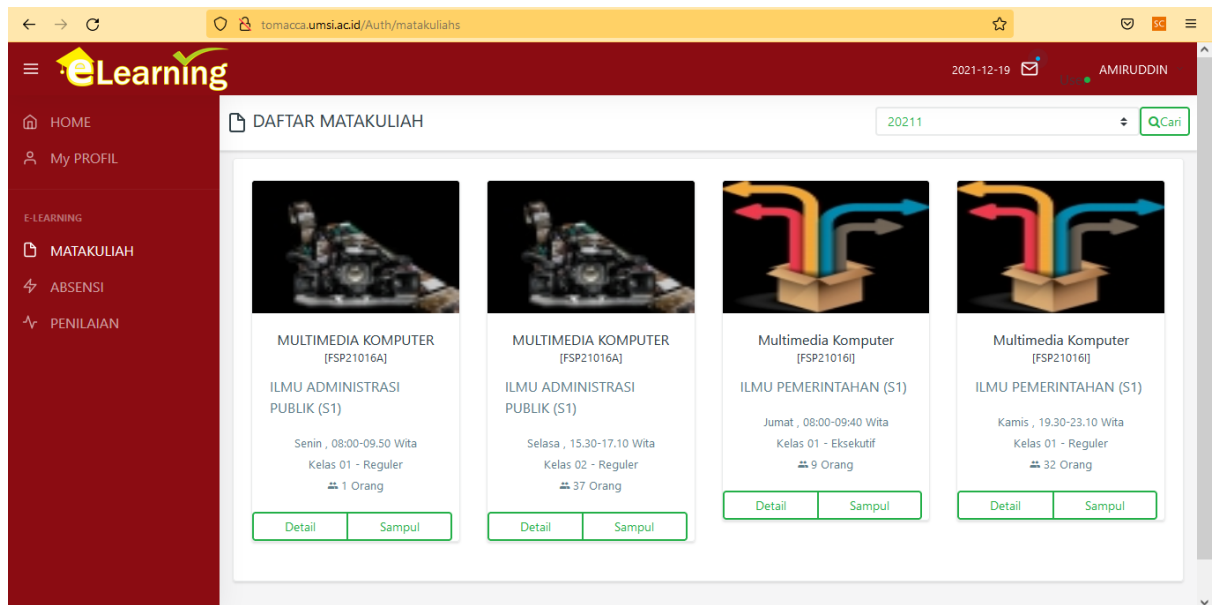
tomacca.umsi.ac.id/Auth/matakuliahs

SC

eLearning

2021-12-19

AMIRUDDIN

HOME

My PROFIL

E-LEARNING

MATAKULIAH

ABSENSI

PENILAIAN

DAFTAR MATAKULIAH

20211

Cari

MULTIMEDIA KOMPUTER
[FSP21016A]
ILMU ADMINISTRASI PUBLIK (S1)
Senin , 08:00-09.50 Wita
Kelas 01 - Reguler
1 Orang
Detail
Sampul

MULTIMEDIA KOMPUTER
[FSP21016A]
ILMU ADMINISTRASI PUBLIK (S1)
Selasa , 15.30-17.10 Wita
Kelas 02 - Reguler
37 Orang
Detail
Sampul

Multimedia Komputer
[FSP21016I]
ILMU PEMERINTAHAN (S1)
Jumat , 08:00-09:40 Wita
Kelas 01 - Eksekutif
9 Orang
Detail
Sampul

Multimedia Komputer
[FSP21016I]
ILMU PEMERINTAHAN (S1)
Kamis , 19.30-23.10 Wita
Kelas 01 - Reguler
32 Orang
Detail
Sampul